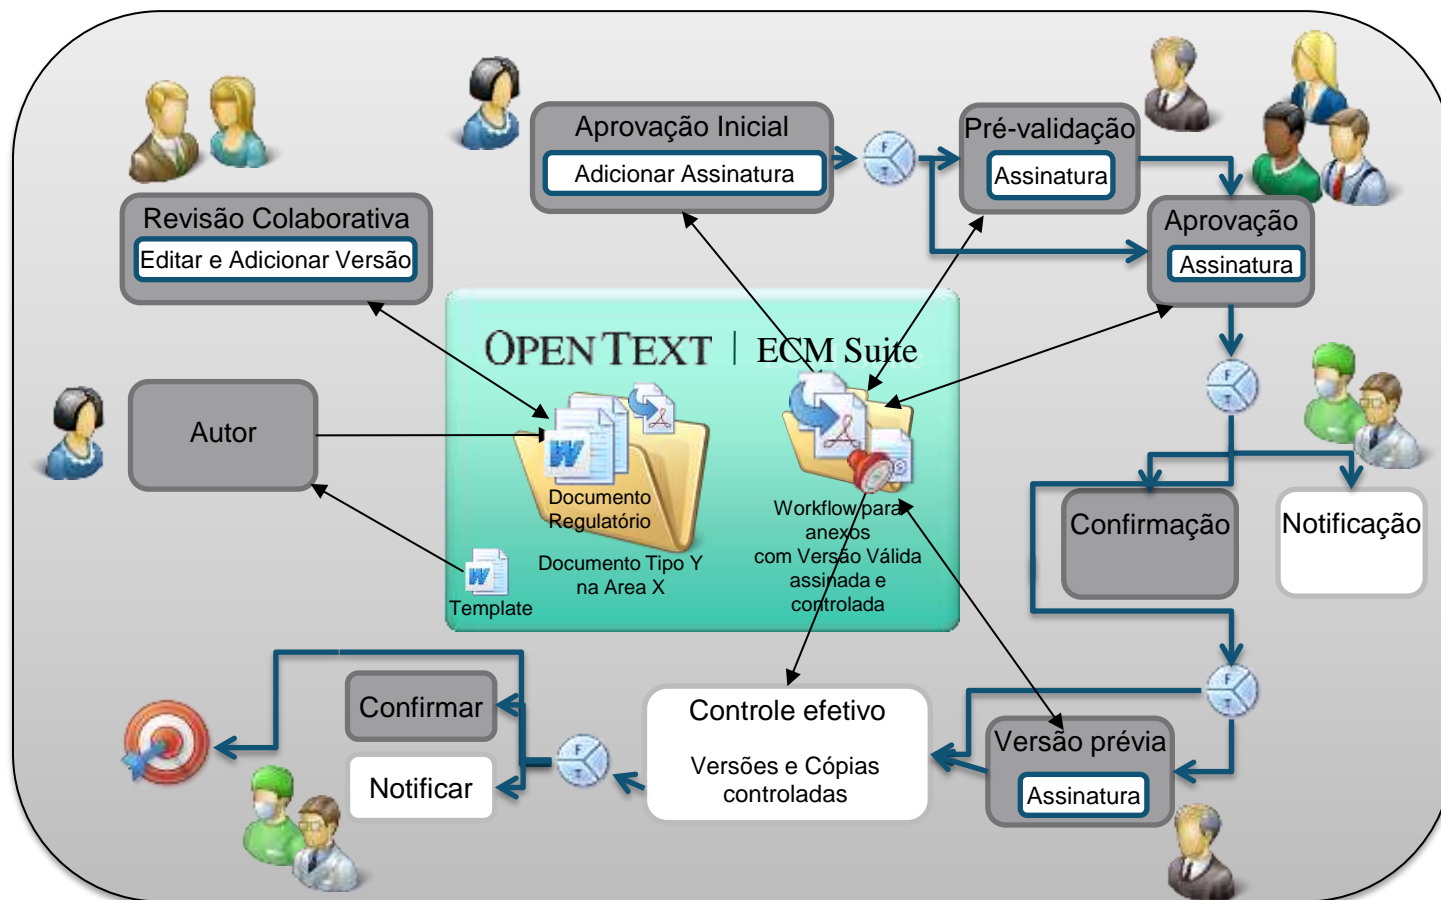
Aprovação Inicial
Adicionar Assinatura

Pré-validação
Assinatura

Aprovação
Assinatura

Revisão Colaborativa
Editar e Adicionar Versão

OPEN TEXT | ECM Suite

Autor

Documento Regulatório

Documento Tipo Y na Area X

Template

Workflow para anexos com Versão Válida assinada e controlada

Confirmação

Notificação

Confirmar

Notificar

Controle efetivo

Versões e Cópias controladas

Versão prévia
Assinatura